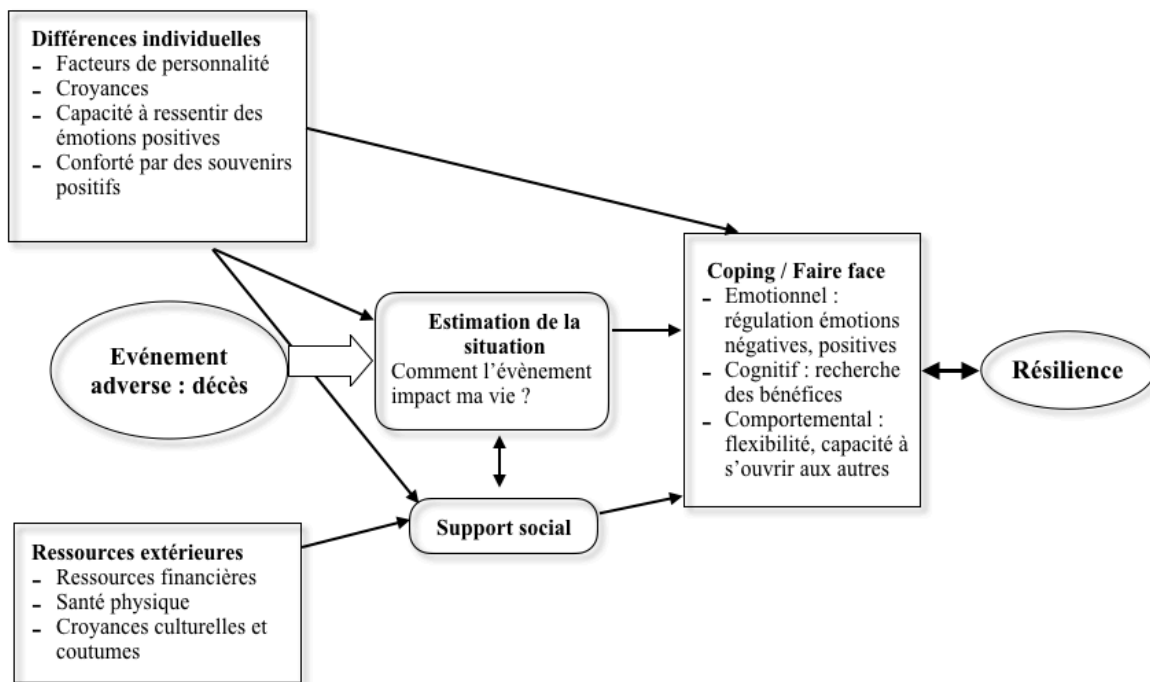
**Différences individuelles**
- Facteurs de personnalité
- Croyances
- Capacité à ressentir des émotions positives
- Conforté par des souvenirs positifs

**Evénement adverse : décès**

**Estimation de la situation**
Comment l'évènement impact ma vie ?

**Support social**

**Ressources extérieures**
- Ressources financières
- Santé physique
- Croyances culturelles et coutumes

**Coping / Faire face**
- Emotionnel : régulation émotions négatives, positives
- Cognitif : recherche des bénéfices
- Comportemental : flexibilité, capacité à s'ouvrir aux autres

**Résilience**